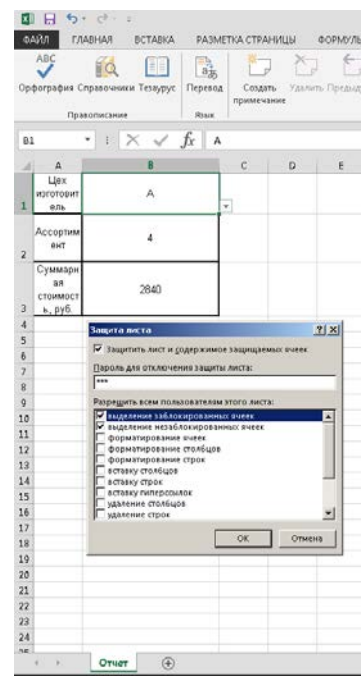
ФАЙЛ ГЛАВНАЯ ВСТАВКА РАЗМЕТКА СТРАНИЦЫ ФОРМУЛЫ

ABC Орфография Справочники Тезаурус Перевод Создать примечание Удалить Предыд

Правописание Язык

B1 $f_x$ А

| | A | B | C | D | E |
|---|---|---|---|---|---|
| 1 | Цех изготовитель | А | | | |
| 2 | Ассортимент | 4 | | | |
| 3 | Суммарная стоимость, руб. | 2840 | | | |

4 5 6 7 8 9 10 11 12 13 14 15 16 17 18 19 20 21 22 23 24

Защита листа ? X

☑ Защитить лист и содержимое защищаемых ячеек

Пароль для отключения защиты листа:

***

Разрешить всем пользователям этого листа:

☑ выделение заблокированных ячеек
☑ выделение незаблокированных ячеек
☐ форматирование ячеек
☐ форматирование столбцов
☐ форматирование строк
☐ вставку столбцов
☐ вставку строк
☐ вставку гиперссылок
☐ удаление столбцов
☐ удаление строк

ОК Отмена

Отчет